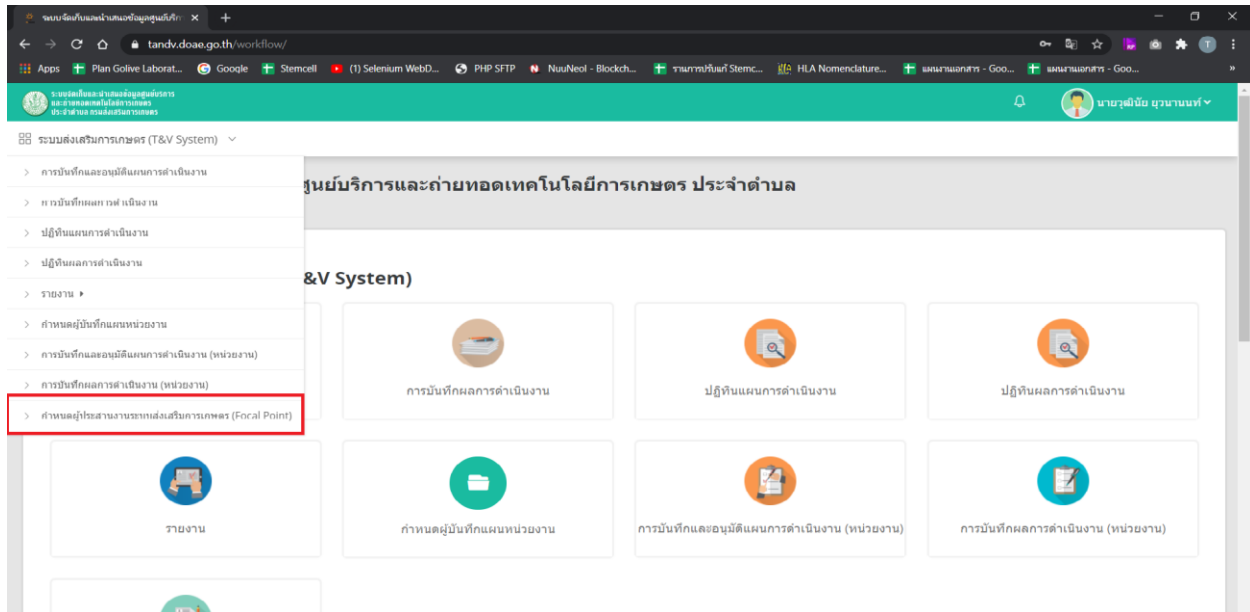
ระบบจัดเก็บและนำเสนอข้อมูลศูนย์บริก ×
tandv.doae.go.th/workflow/
Apps Plan Golive Laborat... Google Stemcell (1) Selenium WebD... PHP SFTP NuuNeoI - Blockch... รายการปรับแก้ Stemc... HLA Nomenclature... แผนงานเอกสาร - Goo... แผนงานเอกสาร - Goo...
ระบบจัดเก็บและนำเสนอข้อมูลศูนย์บริการและถ่ายทอดเทคโนโลยีการเกษตรประจำตำบล กรมส่งเสริมการเกษตร
นายวุฒิชัย ยุวนานนท์
ระบบส่งเสริมการเกษตร (T&V System)
การบันทึกและอนุมัติแผนการดำเนินงาน
การบันทึกผลการดำเนินงาน
ปฏิทินแผนการดำเนินงาน
ปฏิทินผลการดำเนินงาน
รายงาน
กำหนดผู้บันทึกแผนหน่วยงาน
การบันทึกและอนุมัติแผนการดำเนินงาน (หน่วยงาน)
การบันทึกผลการดำเนินงาน (หน่วยงาน)
กำหนดผู้ประสานงานระบบส่งเสริมการเกษตร (Focal Point)
ศูนย์บริการและถ่ายทอดเทคโนโลยีการเกษตร ประจำตำบล
&V System)
การบันทึกผลการดำเนินงาน
ปฏิทินแผนการดำเนินงาน
ปฏิทินผลการดำเนินงาน
รายงาน
กำหนดผู้บันทึกแผนหน่วยงาน
การบันทึกและอนุมัติแผนการดำเนินงาน (หน่วยงาน)
การบันทึกผลการดำเนินงาน (หน่วยงาน)